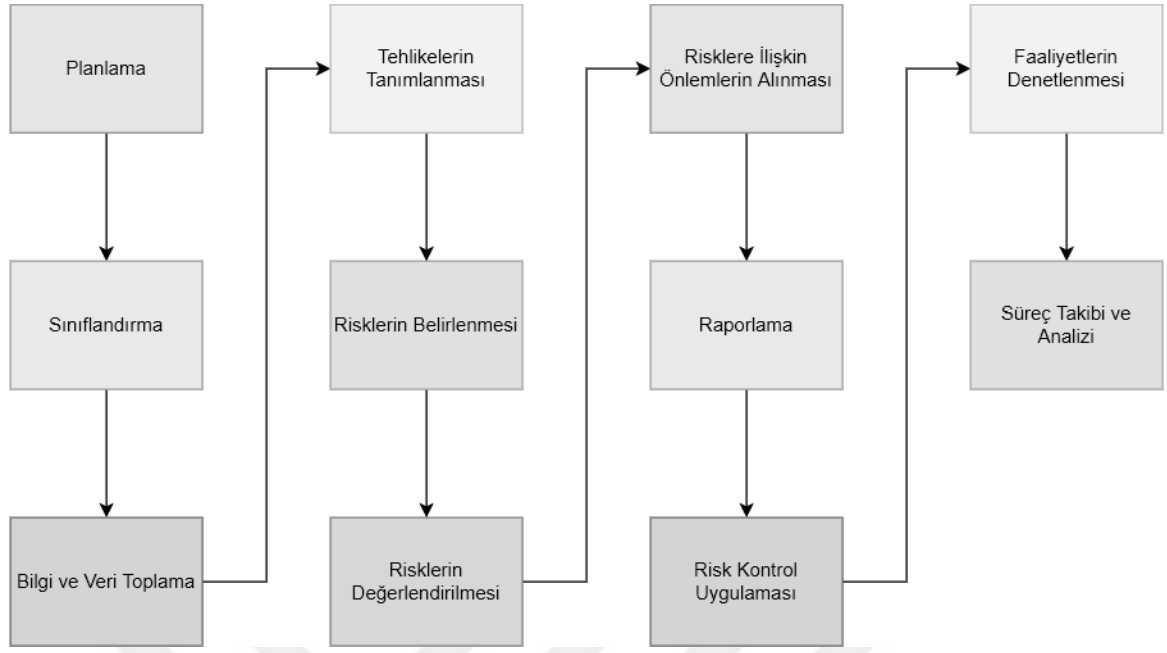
Planlama

Sınıflandırma

Bilgi ve Veri Toplama

Tehlikelerin Tanımlanması

Risklerin Belirlenmesi

Risklerin Değerlendirilmesi

Risklere İlişkin Önlemlerin Alınması

Raporlama

Risk Kontrol Uygulaması

Faaliyetlerin Denetlenmesi

Süreç Takibi ve Analizi